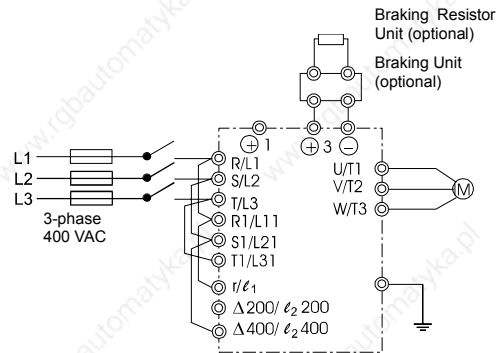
Braking Resistor Unit (optional)

Braking Unit (optional)

www.rgbautomatyka.pl

L1
L2
L3
3-phase 400 VAC

$\oplus$ 1
$\oplus$ 3 $\ominus$

R/L1
S/L2
T/L3
R1/L11
S1/L21
T1/L31
r/$\ell_1$
$\Delta$200/ $\ell_2$ 200
$\Delta$400/ $\ell_2$ 400

U/T1
V/T2
W/T3
M